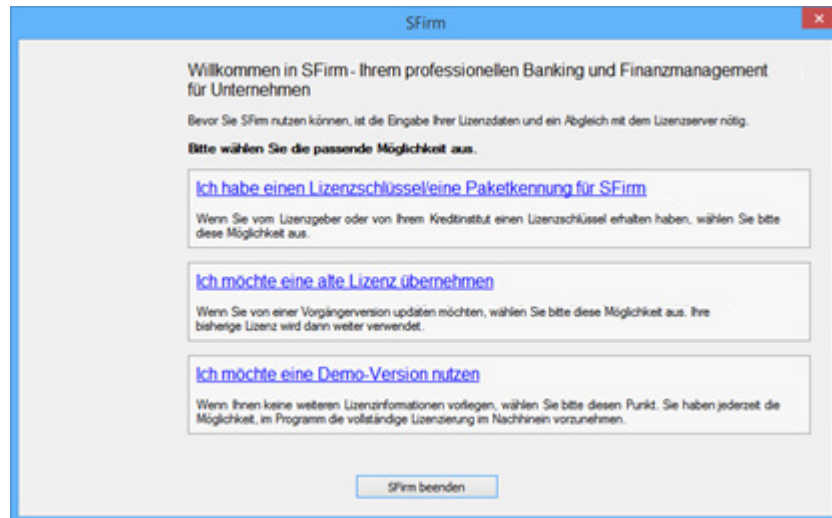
SFirm

Willkommen in SFirm - Ihrem professionellen Banking und Finanzmanagement für Unternehmen

Bevor Sie SFirm nutzen können, ist die Eingabe Ihrer Lizenzdaten und ein Abgleich mit dem Lizenzserver nötig.

Bitte wählen Sie die passende Möglichkeit aus.

Ich habe einen Lizenzschlüssel/eine Paketkennung für SFirm

Wenn Sie vom Lizenzgeber oder von Ihrem Kreditinstitut einen Lizenzschlüssel erhalten haben, wählen Sie bitte diese Möglichkeit aus.

Ich möchte eine alte Lizenz übernehmen

Wenn Sie von einer Vorgängerversion updaten möchten, wählen Sie bitte diese Möglichkeit aus. Ihre bisherige Lizenz wird dann weiter verwendet.

Ich möchte eine Demo-Version nutzen

Wenn Ihnen keine weiteren Lizenzinformationen vorliegen, wählen Sie bitte diesen Punkt. Sie haben jederzeit die Möglichkeit, im Programm die vollständige Lizenzierung im Nachhinein vorzunehmen.

SFirm beenden